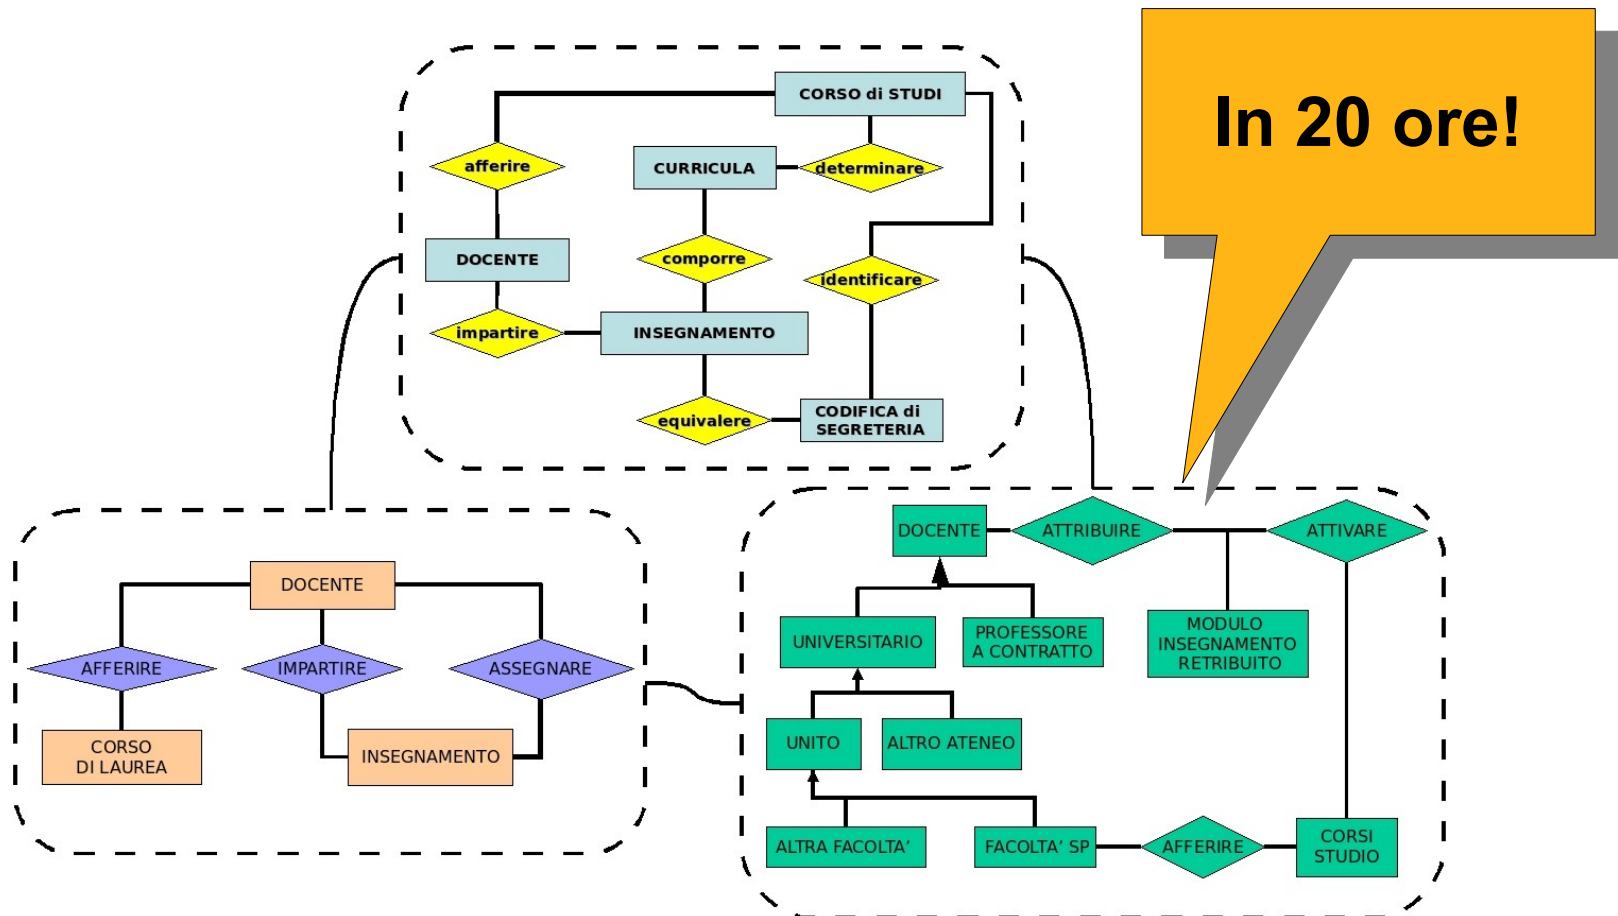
In 20 ore!

CORSO di STUDI
afferire
CURRICULA
determinare
DOCENTE
comporre
identificare
impartire
INSEGNAMENTO
equivalere
CODIFICA di SEGRETERIA

DOCENTE
AFFERIRE
IMPARTIRE
ASSEGNARE
CORSO DI LAUREA
INSEGNAMENTO

DOCENTE
ATTRIBUIRE
ATTIVARE
UNIVERSITARIO
PROFESSORE A CONTRATTO
MODULO INSEGNAMENTO RETRIBUITO
UNITO
ALTRO ATENEO
ALTRA FACOLTA'
FACOLTA' SP
AFFERIRE
CORSI STUDIO